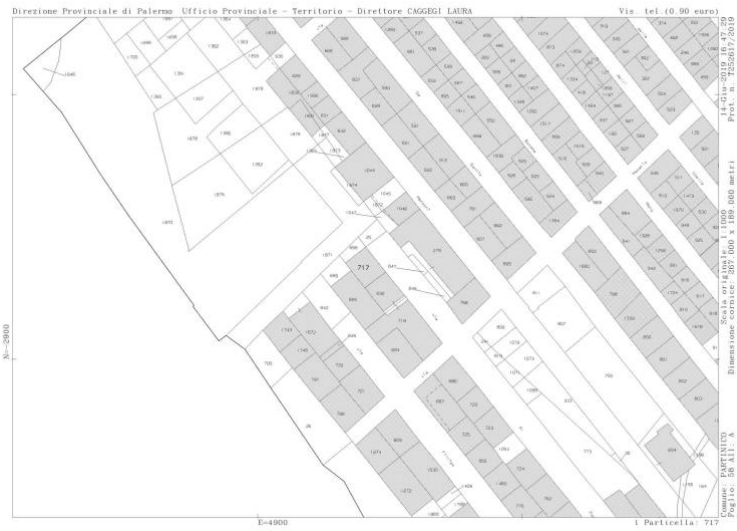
Direzione Provinciale di Palermo Ufficio Provinciale - Territorio - Direttore CAGGEGI LAURA

Vis. tel.(0.90 euro)

14-Giu-2019 16:47:29
Prot. n. T252617/2019

Scala originale: 1:1000
Dimensione cornice: 267.000 x 189.000 metri

Comune: PARTINICO
Foglio: 58 All: A

717

N=2900

E=4900

1 Particella: 717